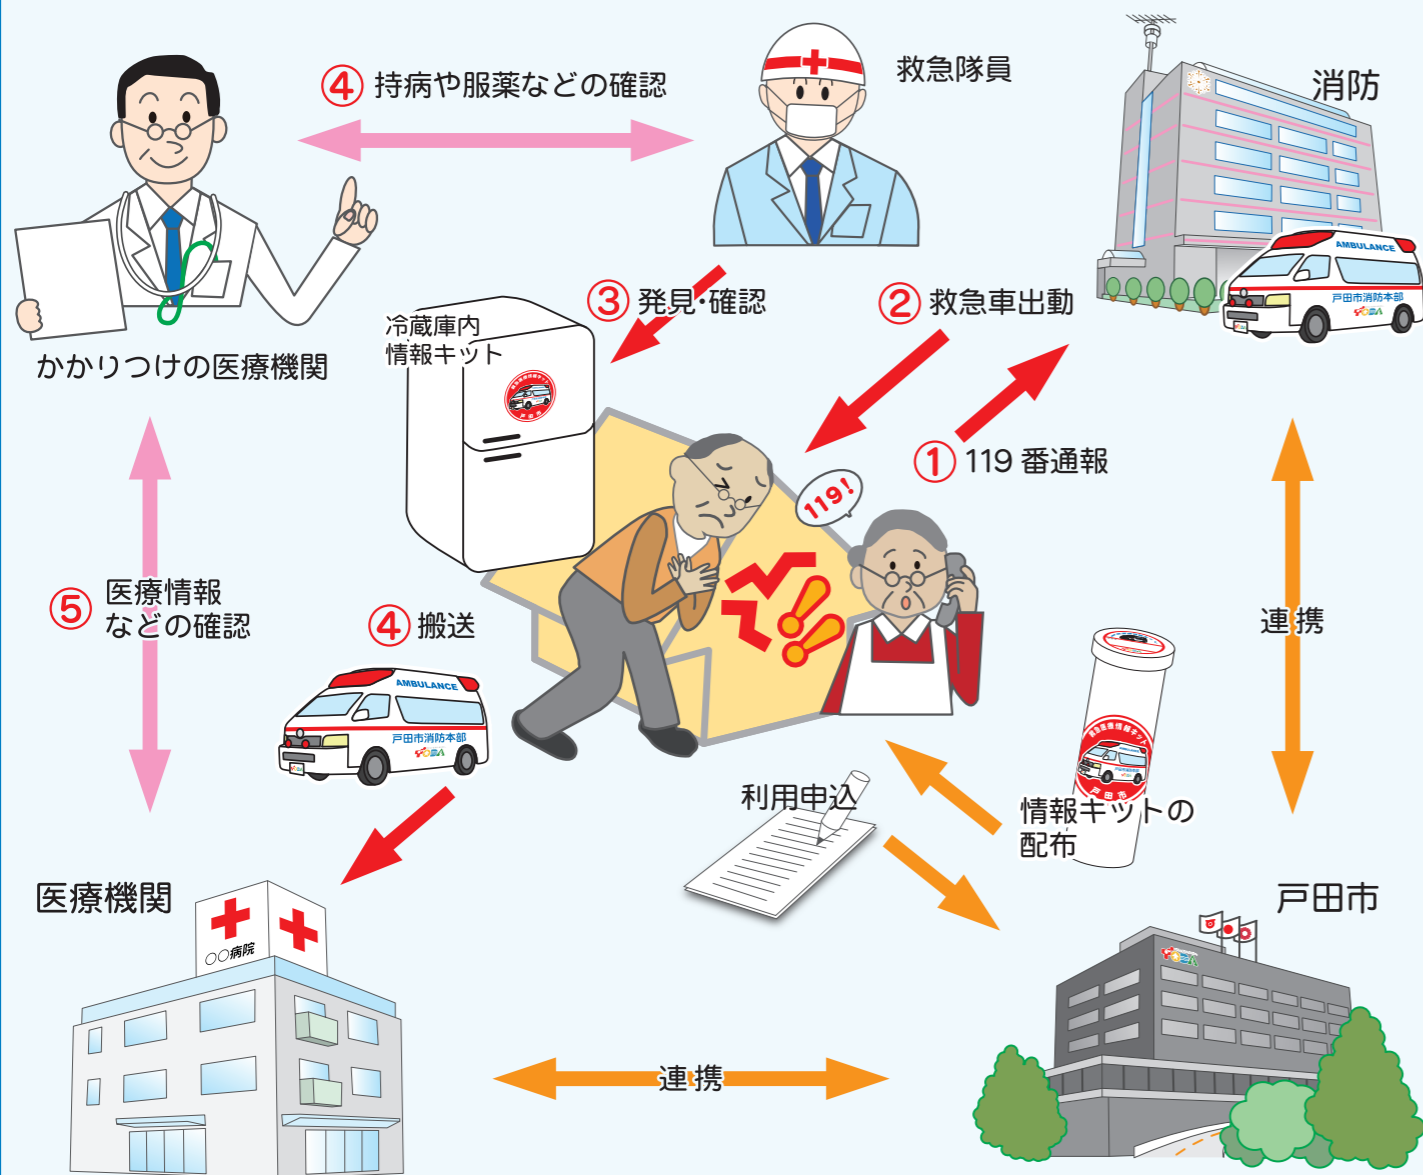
④ 持病や服薬などの確認

救急隊員

消防

AMBULANCE
戸田市消防本部

かかりつけの医療機関

冷蔵庫内
情報キット

③ 発見·確認

② 救急車出動

① 119 番通報

119!

⑤ 医療情報
などの確認

④ 搬送

AMBULANCE
戸田市消防本部

連携

利用申込

情報キットの
配布

医療機関

○○病院

戸田市

連携